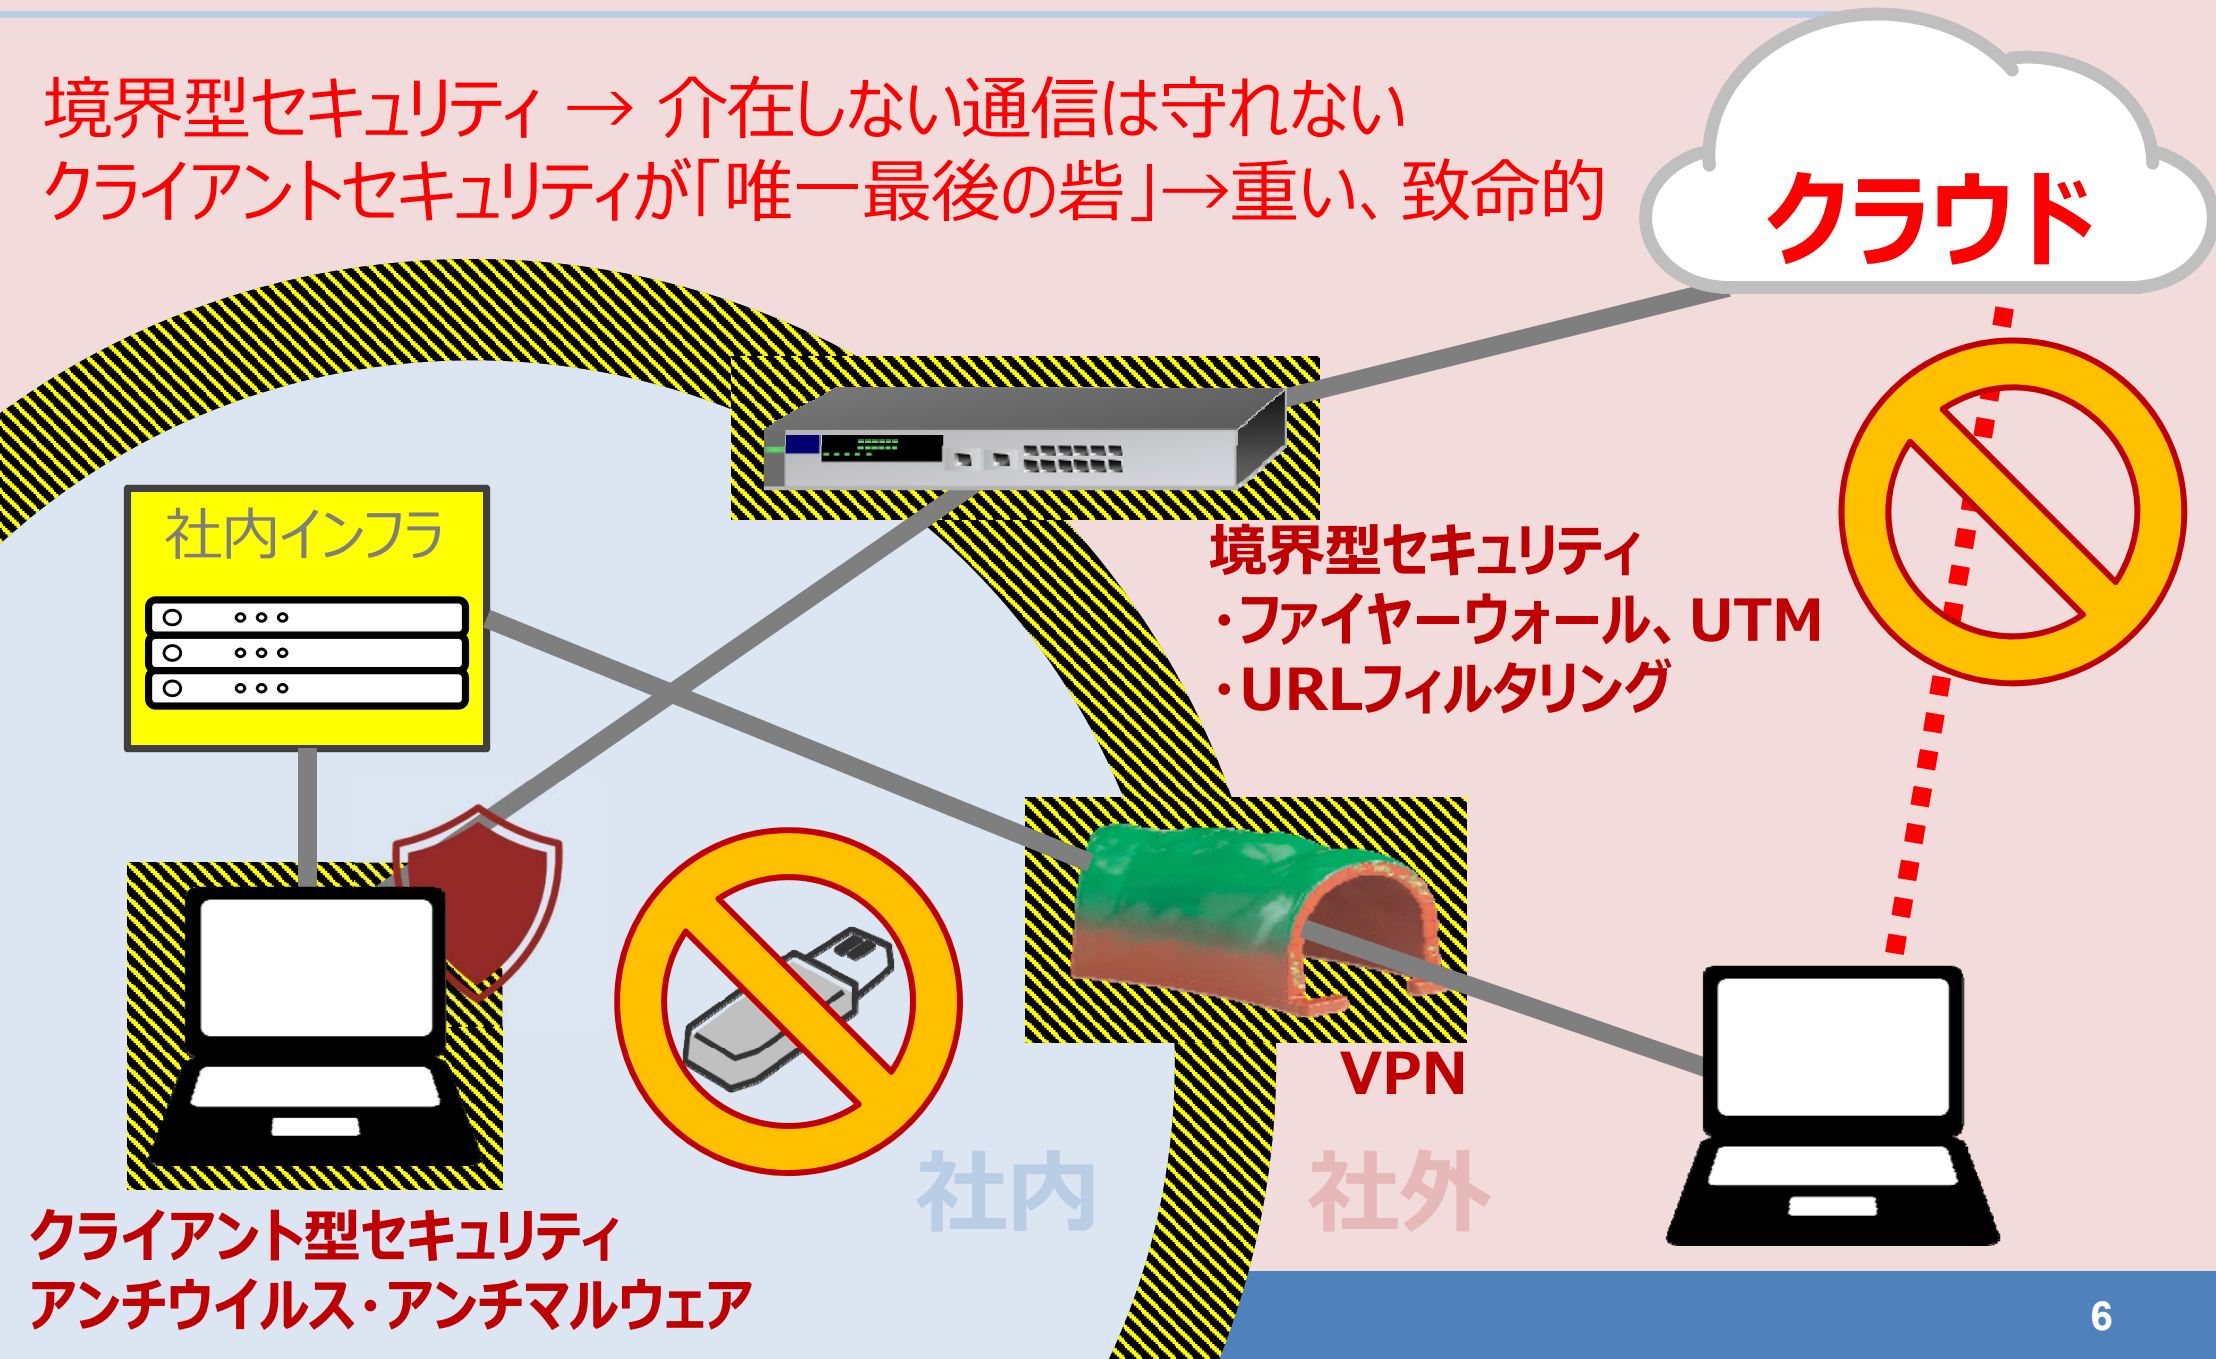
境界型セキュリティ → 介在しない通信は守れない
クライアントセキュリティが「唯一最後の砦」→重い、致命的

クラウド

社内インフラ

境界型セキュリティ
・ファイヤーウォール、UTM
・URLフィルタリング

VPN

社内

社外

クライアント型セキュリティ
アンチウイルス・アンチマルウェア

6